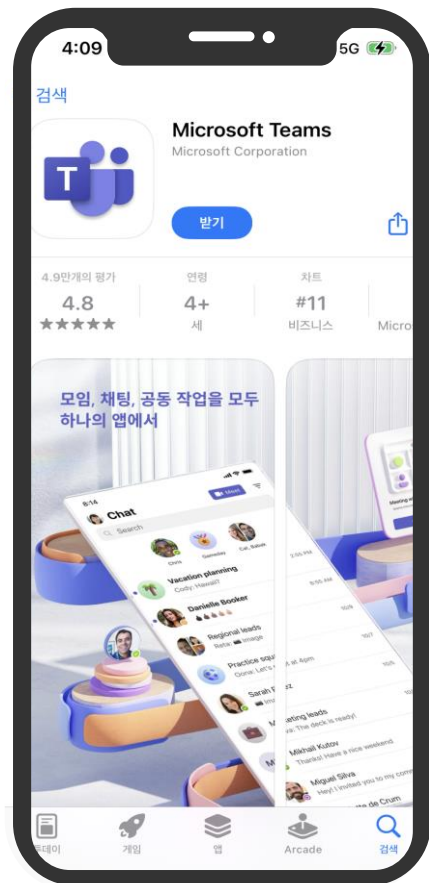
4:09

5G

검색

Microsoft Teams

Microsoft Corporation

받기

4.9만개의 평가
4.8
★★★★★

연령
4+
세

차트
#11
비즈니스

Micro

모임, 채팅, 공동 작업을 모두 하나의 앱에서

Chat

Search

Vacation planning

Danielle Booker

Regional leads

Practice squad

Sarah

Marketing leads

The deck is ready!

Mikhail Kutov

Thanks! Have a nice weekend

Miguel Silva

de Crum

투데이

게임

앱

Arcade

검색